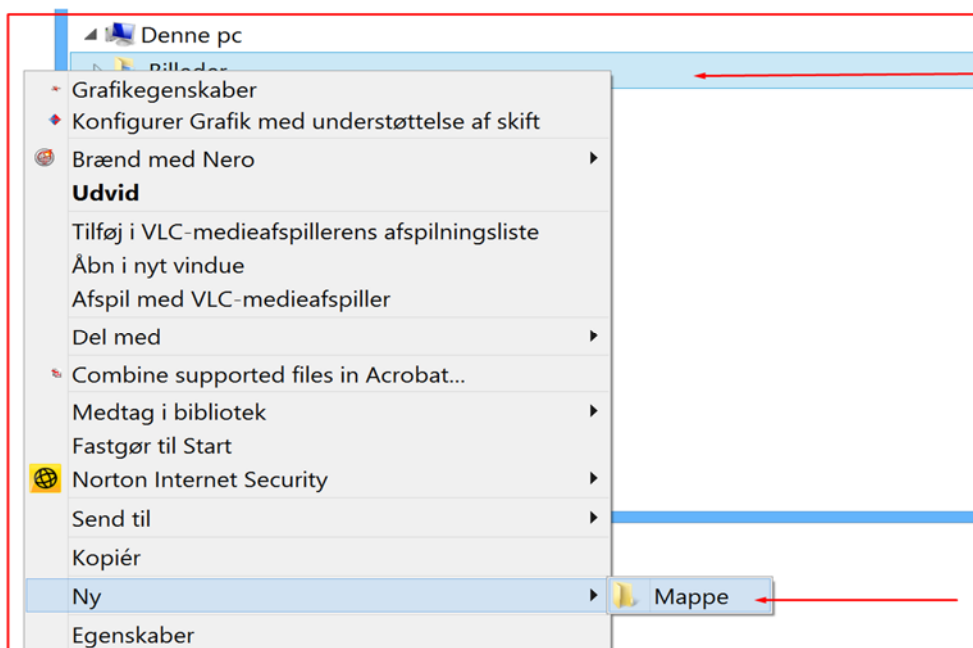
Denne pc
Billeder

Grafikegenskaber
Konfigurer Grafik med understøttelse af skift
Brænd med Nero
Udvid
Tilføj i VLC-medieafspillerens afspilningsliste
Åbn i nyt vindue
Afspil med VLC-medieafspiller
Del med
Combine supported files in Acrobat...
Medtag i bibliotek
Fastgør til Start
Norton Internet Security
Send til
Kopiér
Ny
Egenskaber

Mappe